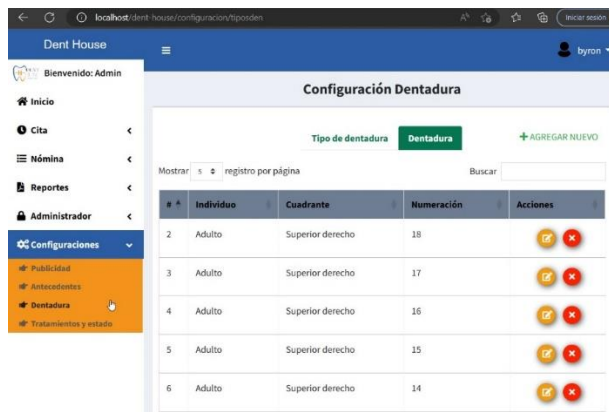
localhost/dent-house/configuracion/tiposden

Iniciar sesión

Dent House

byron

Bienvenido: Admin

Inicio

Cita

Nómina

Reportes

Administrador

Configuraciones

Publicidad

Antecedentes

Dentadura

Tratamientos y estado

Configuración Dentadura

Tipo de dentadura

Dentadura

+ AGREGAR NUEVO

Mostrar 5 registro por página

Buscar

| # | Individuo | Cuadrante | Numeración | Acciones |
|---|---|---|---|---|
| 2 | Adulto | Superior derecho | 18 | |
| 3 | Adulto | Superior derecho | 17 | |
| 4 | Adulto | Superior derecho | 16 | |
| 5 | Adulto | Superior derecho | 15 | |
| 6 | Adulto | Superior derecho | 14 | |